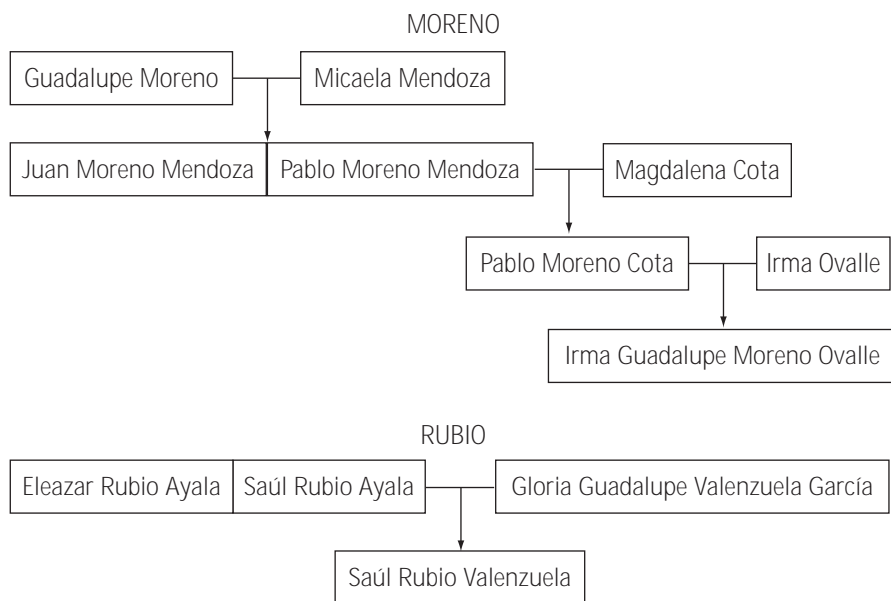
MORENO

Guadalupe Moreno

Micaela Mendoza

Juan Moreno Mendoza

Pablo Moreno Mendoza

Magdalena Cota

Pablo Moreno Cota

Irma Ovalle

Irma Guadalupe Moreno Ovalle

RUBIO

Eleazar Rubio Ayala

Saúl Rubio Ayala

Gloria Guadalupe Valenzuela García

Saúl Rubio Valenzuela